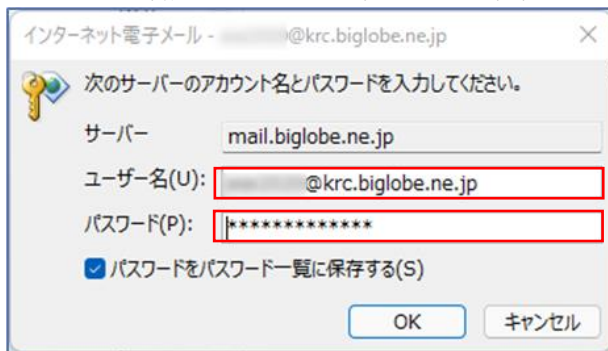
インターネット電子メール - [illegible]@krc.biglobe.ne.jp ×

次のサーバーのアカウント名とパスワードを入力してください。

サーバー mail.biglobe.ne.jp

ユーザー名(U): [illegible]@krc.biglobe.ne.jp

パスワード(P): *************

パスワードをパスワード一覧に保存する(S)

OK キャンセル